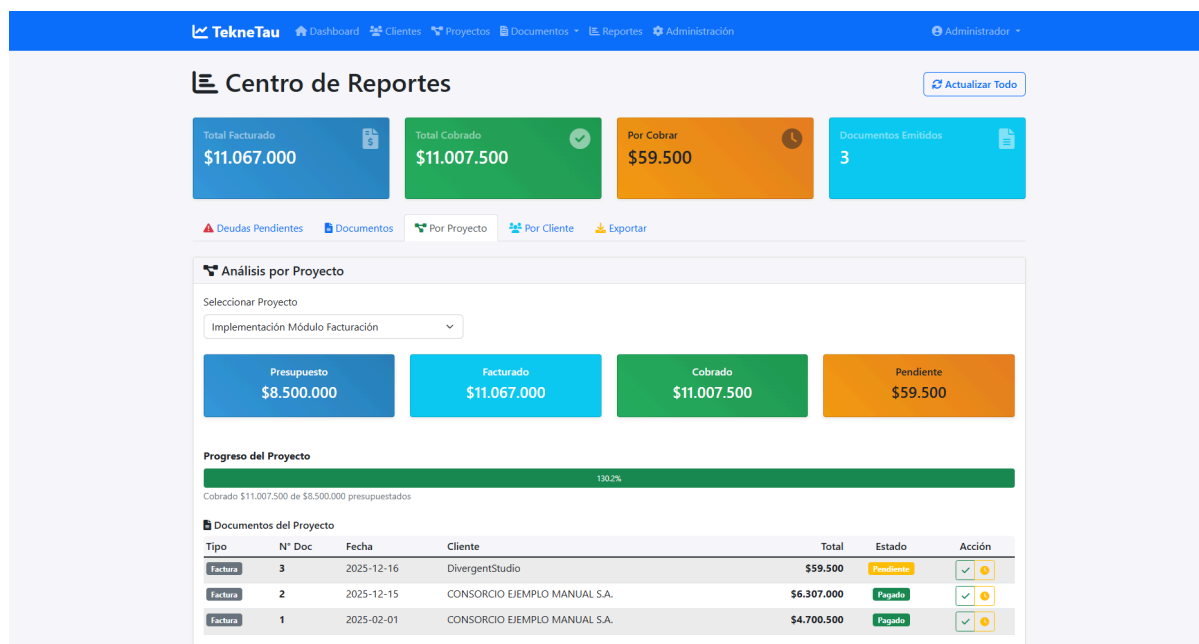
TekneTau Dashboard Clientes Proyectos Documentos Reportes Administración Administrador

Centro de Reportes

Actualizar Todo

Total Facturado
$11.067.000

Total Cobrado
$11.007.500

Por Cobrar
$59.500

Documentos Emitidos
3

Deudas Pendientes Documentos Por Proyecto Por Cliente Exportar

Análisis por Proyecto

Seleccionar Proyecto

Implementación Módulo Facturación

Presupuesto
$8.500.000

Facturado
$11.067.000

Cobrado
$11.007.500

Pendiente
$59.500

Progreso del Proyecto

130.2%

Cobrado $11.007.500 de $8.500.000 presupuestados

Documentos del Proyecto

| Tipo | N° Doc | Fecha | Cliente | Total | Estado | Acción |
|---|---|---|---|---|---|---|
| Factura | 3 | 2025-12-16 | DivergentStudio | $59.500 | Pendiente | |
| Factura | 2 | 2025-12-15 | CONSORCIO EJEMPLO MANUAL S.A. | $6.307.000 | Pagado | |
| Factura | 1 | 2025-02-01 | CONSORCIO EJEMPLO MANUAL S.A. | $4.700.500 | Pagado | |